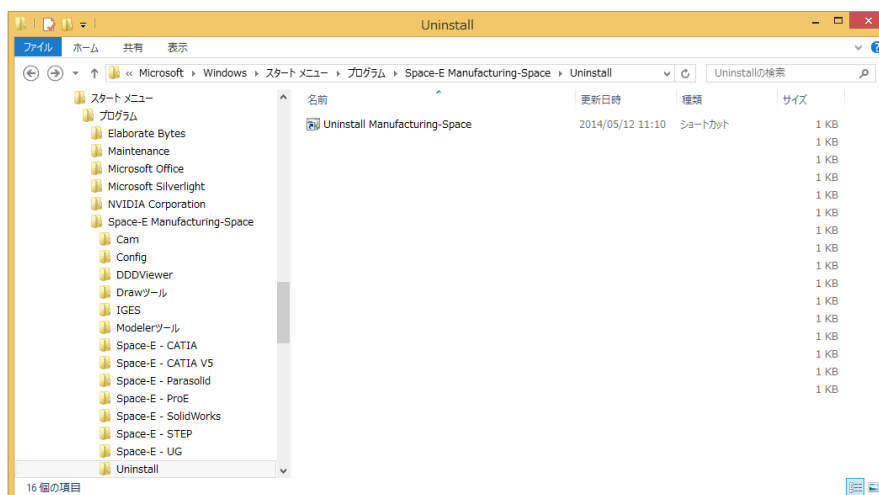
Uninstall

ファイル ホーム 共有 表示

« Microsoft › Windows › スタート メニュー › プログラム › Space-E Manufacturing-Space › Uninstall

Uninstallの検索

スタート メニュー
プログラム
Elaborate Bytes
Maintenance
Microsoft Office
Microsoft Silverlight
NVIDIA Corporation
Space-E Manufacturing-Space
Cam
Config
DDDViewer
Drawツール
IGES
Modelerツール
Space-E - CATIA
Space-E - CATIA V5
Space-E - Parasolid
Space-E - ProE
Space-E - SolidWorks
Space-E - STEP
Space-E - UG
Uninstall

| 名前 | 更新日時 | 種類 | サイズ |
|---|---|---|---|
| Uninstall Manufacturing-Space | 2014/05/12 11:10 | ショートカット | 1 KB |
| | | | 1 KB |
| | | | 1 KB |
| | | | 1 KB |
| | | | 1 KB |
| | | | 1 KB |
| | | | 1 KB |
| | | | 1 KB |
| | | | 1 KB |
| | | | 1 KB |
| | | | 1 KB |
| | | | 1 KB |
| | | | 1 KB |
| | | | 1 KB |
| | | | 1 KB |
| | | | 1 KB |

16 個の項目